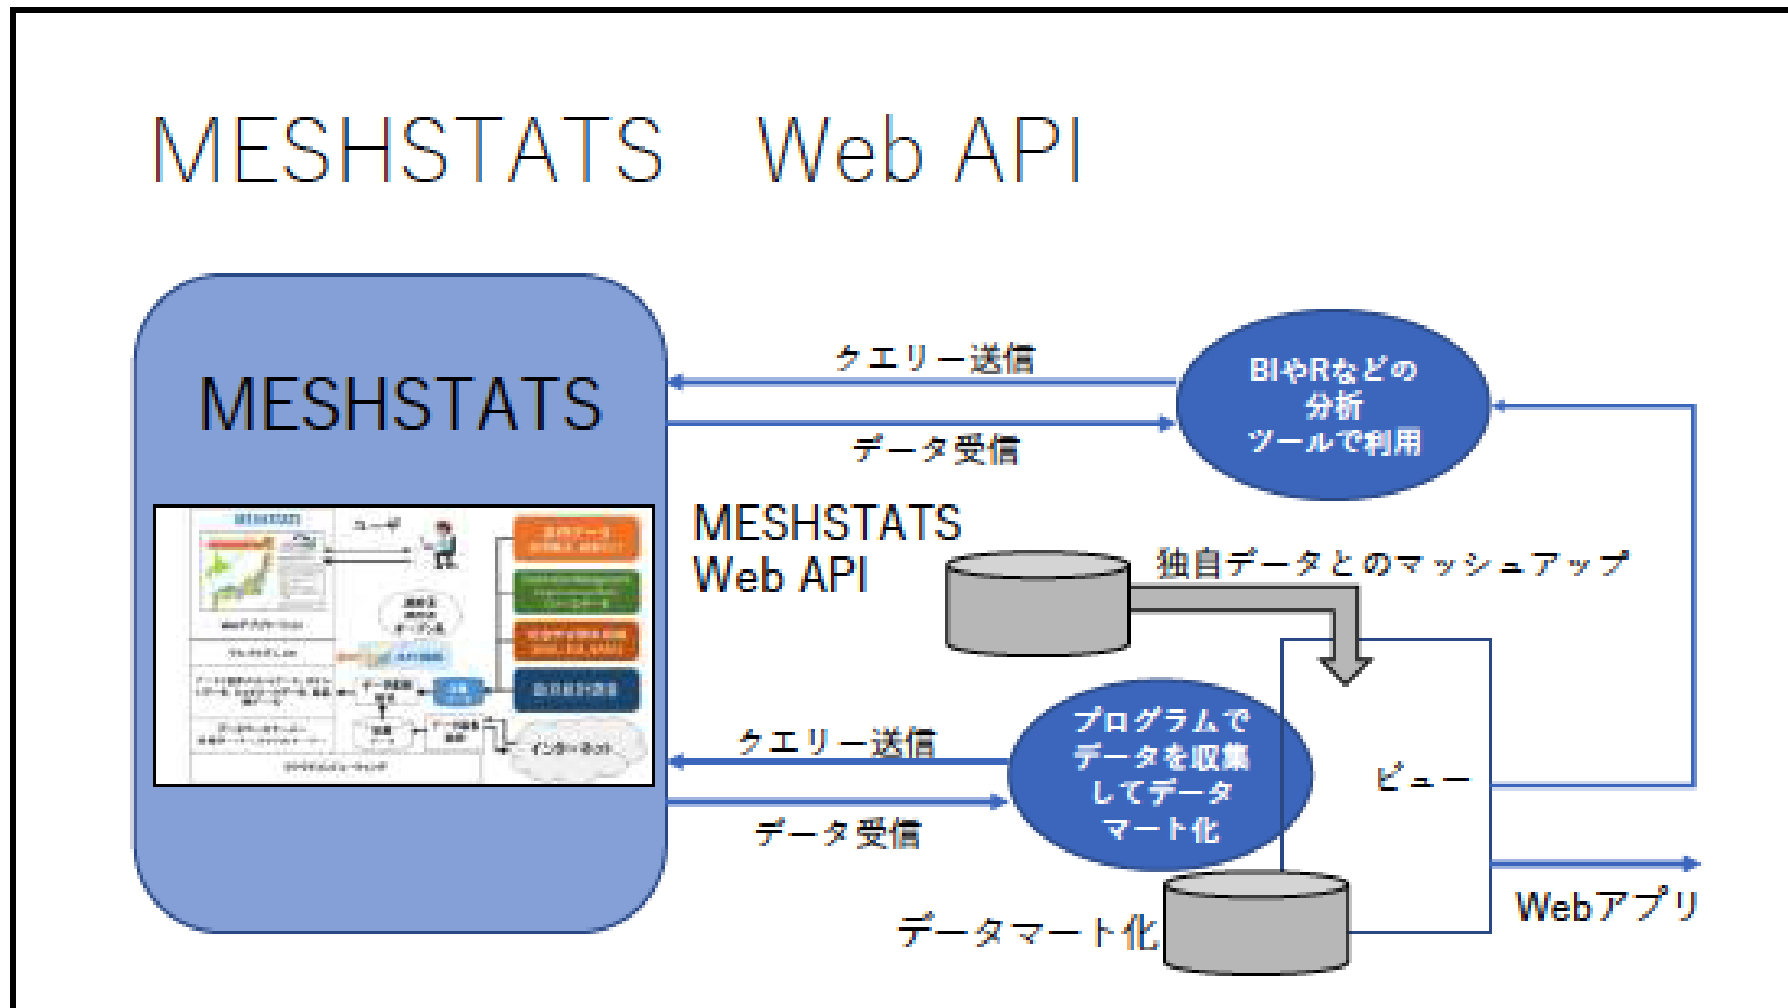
MESHSTATS　Web API

MESHSTATS

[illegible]

クエリー送信

データ受信

BIやRなどの分析ツールで利用

MESHSTATS Web API

独自データとのマッシュアップ

プログラムでデータを収集してデータマート化

クエリー送信

データ受信

ビュー

Webアプリ

データマート化